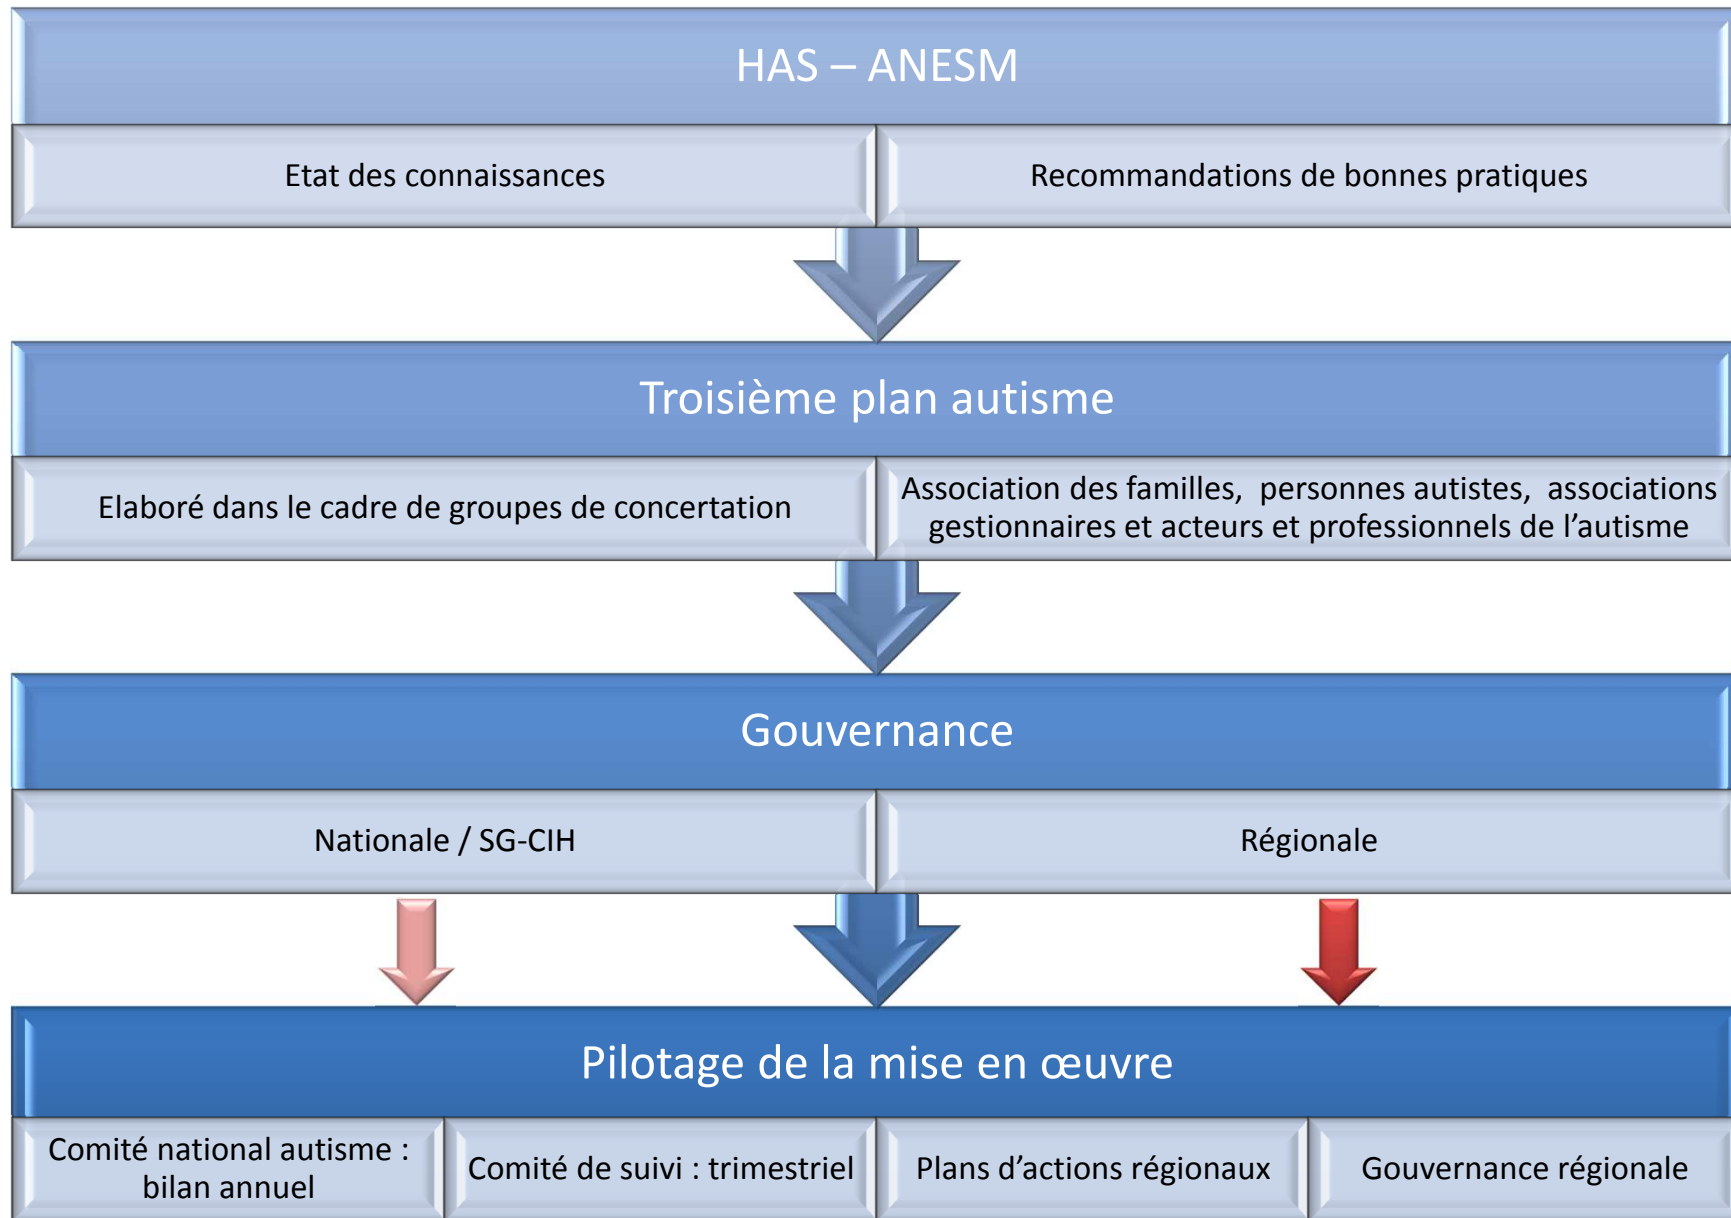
HAS – ANESM

Etat des connaissances

Recommandations de bonnes pratiques

Troisième plan autisme

Elaboré dans le cadre de groupes de concertation

Association des familles, personnes autistes, associations gestionnaires et acteurs et professionnels de l’autisme

Gouvernance

Nationale / SG-CIH

Régionale

Pilotage de la mise en œuvre

Comité national autisme : bilan annuel

Comité de suivi : trimestriel

Plans d’actions régionaux

Gouvernance régionale